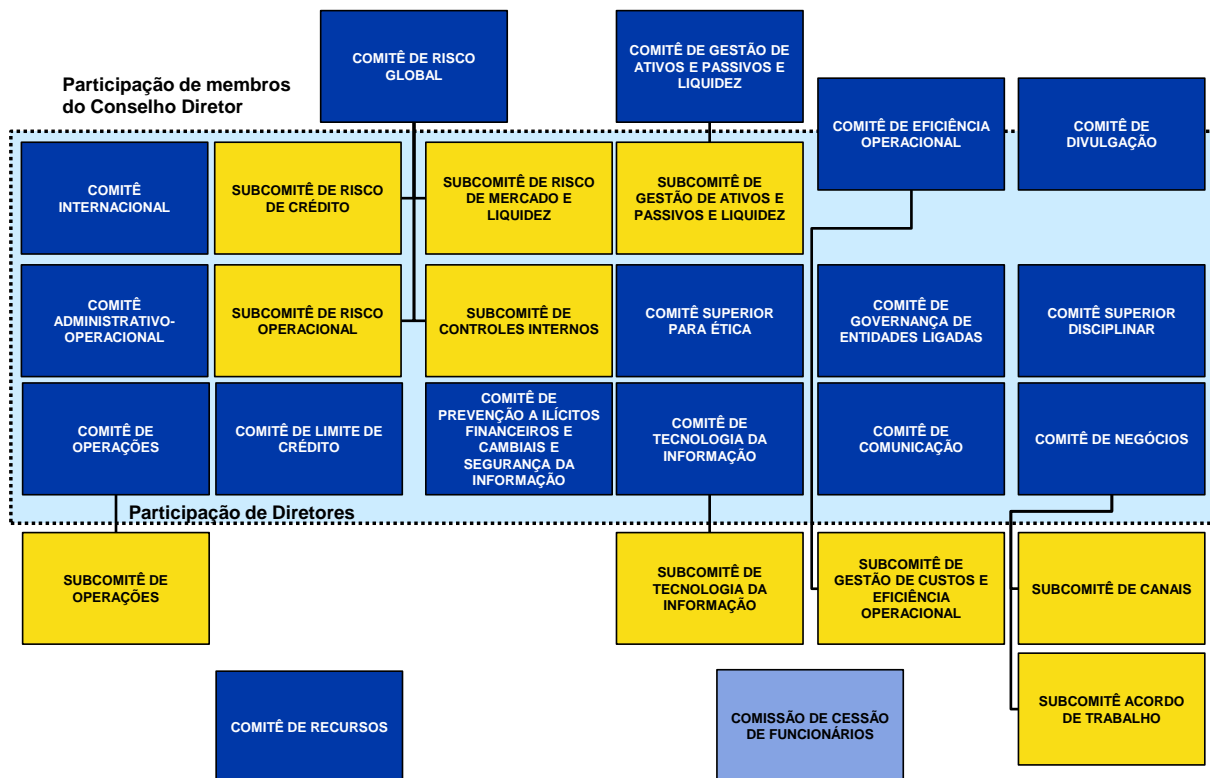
COMITÊ DE RISCO GLOBAL

COMITÊ DE GESTÃO DE ATIVOS E PASSIVOS E LIQUIDEZ

Participação de membros do Conselho Diretor

COMITÊ DE EFICIÊNCIA OPERACIONAL

COMITÊ DE DIVULGAÇÃO

COMITÊ INTERNACIONAL

SUBCOMITÊ DE RISCO DE CRÉDITO

SUBCOMITÊ DE RISCO DE MERCADO E LIQUIDEZ

SUBCOMITÊ DE GESTÃO DE ATIVOS E PASSIVOS E LIQUIDEZ

COMITÊ ADMINISTRATIVO-OPERACIONAL

SUBCOMITÊ DE RISCO OPERACIONAL

SUBCOMITÊ DE CONTROLES INTERNOS

COMITÊ SUPERIOR PARA ÉTICA

COMITÊ DE GOVERNANÇA DE ENTIDADES LIGADAS

COMITÊ SUPERIOR DISCIPLINAR

COMITÊ DE OPERAÇÕES

COMITÊ DE LIMITE DE CRÉDITO

COMITÊ DE PREVENÇÃO A ILÍCITOS FINANCEIROS E CAMBIAIS E SEGURANÇA DA INFORMAÇÃO

COMITÊ DE TECNOLOGIA DA INFORMAÇÃO

COMITÊ DE COMUNICAÇÃO

COMITÊ DE NEGÓCIOS

Participação de Diretores

SUBCOMITÊ DE OPERAÇÕES

SUBCOMITÊ DE TECNOLOGIA DA INFORMAÇÃO

SUBCOMITÊ DE GESTÃO DE CUSTOS E EFICIÊNCIA OPERACIONAL

SUBCOMITÊ DE CANAIS

SUBCOMITÊ ACORDO DE TRABALHO

COMITÊ DE RECURSOS

COMISSÃO DE CESSÃO DE FUNCIONÁRIOS